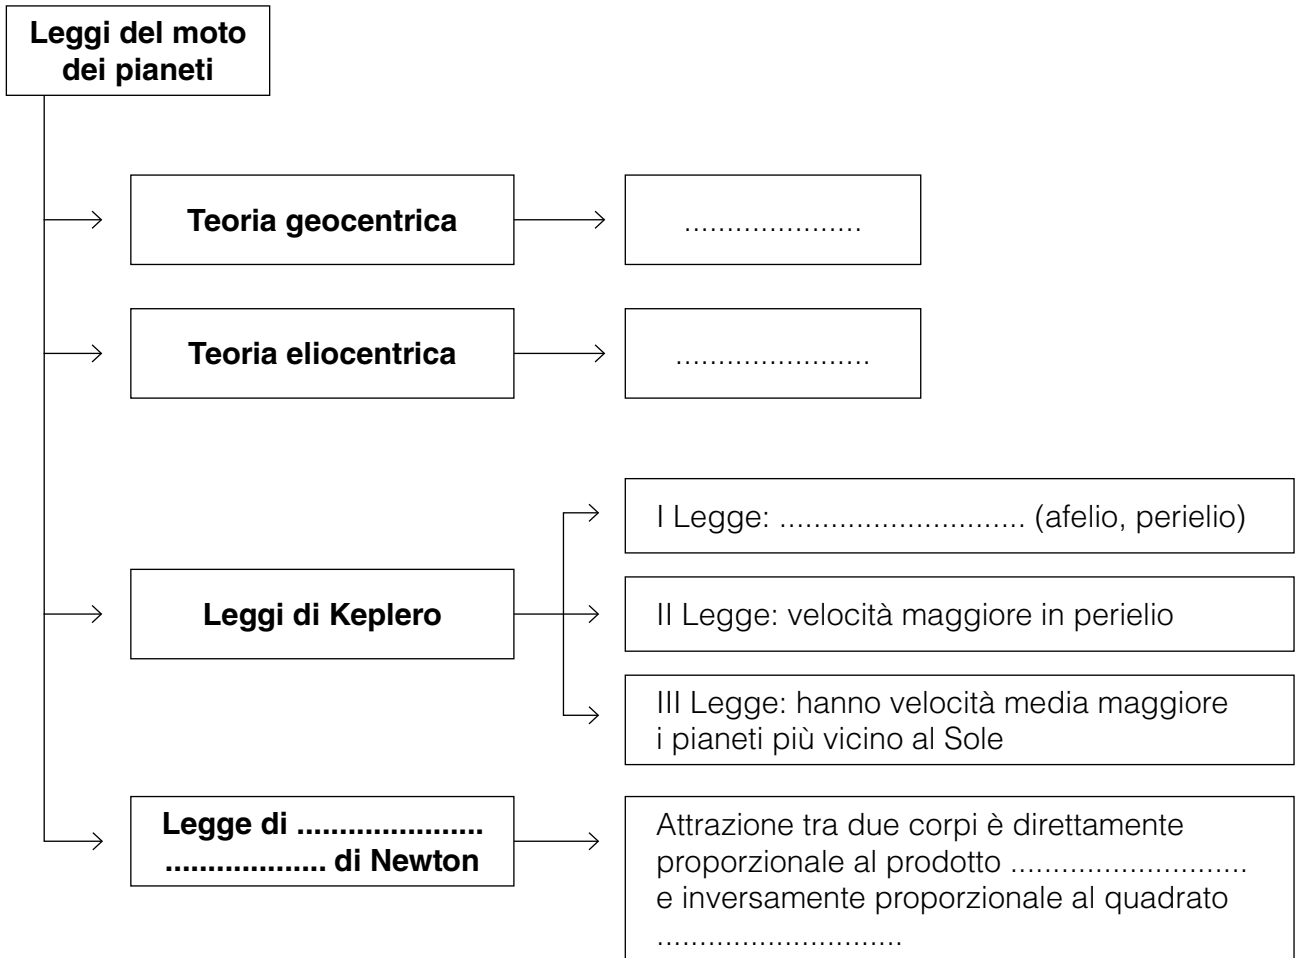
Leggi del moto dei pianeti

Teoria geocentrica

....................

Teoria eliocentrica

......................

Leggi di Keplero

I Legge: ............................ (afelio, perielio)

II Legge: velocità maggiore in perielio

III Legge: hanno velocità media maggiore i pianeti più vicino al Sole

Legge di ..................... .................. di Newton

Attrazione tra due corpi è direttamente proporzionale al prodotto .......................... e inversamente proporzionale al quadrato ............................